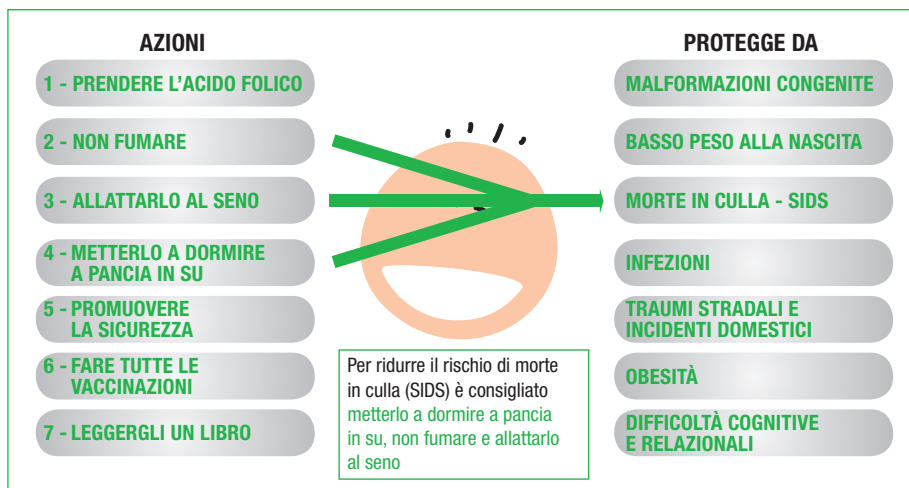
AZIONI

1 - PRENDERE L'ACIDO FOLICO

2 - NON FUMARE

3 - ALLATTARLO AL SENO

4 - METTERLO A DORMIRE A PANCIA IN SU

5 - PROMUOVERE LA SICUREZZA

6 - FARE TUTTE LE VACCINAZIONI

7 - LEGGERGLI UN LIBRO

PROTEGGE DA

MALFORMAZIONI CONGENITE

BASSO PESO ALLA NASCITA

MORTE IN CULLA - SIDS

INFEZIONI

TRAUMI STRADALI E INCIDENTI DOMESTICI

OBESITÀ

DIFFICOLTÀ COGNITIVE E RELAZIONALI

Per ridurre il rischio di morte in culla (SIDS) è consigliato metterlo a dormire a pancia in su, non fumare e allattarlo al seno